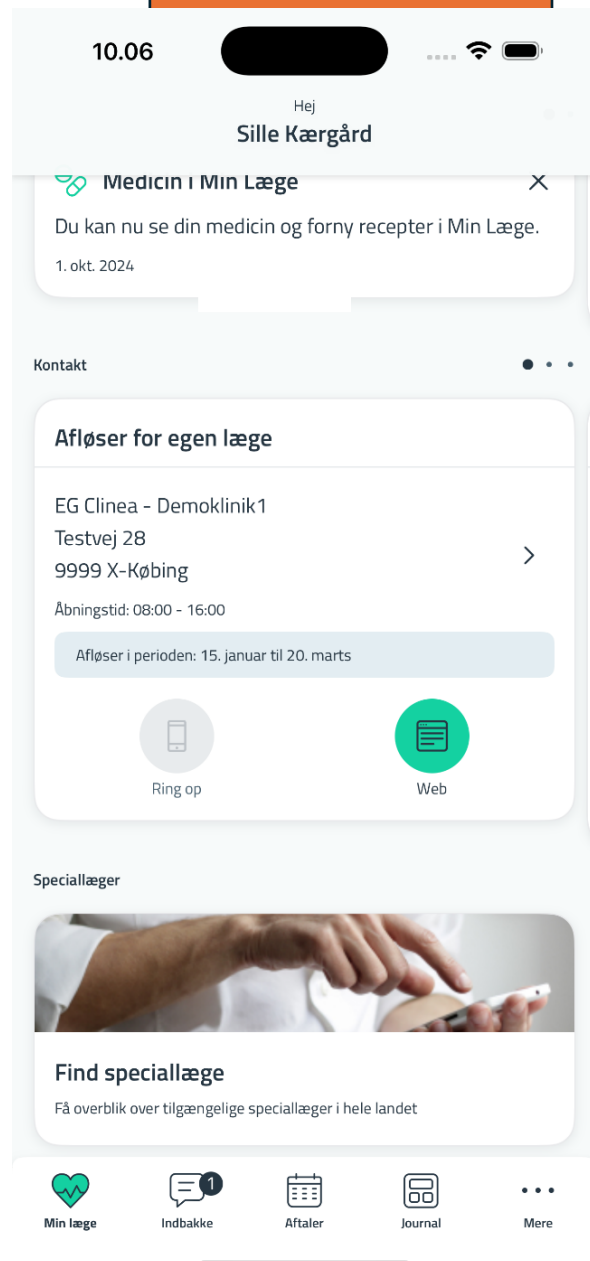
10.06

Hej
Sille Kærgård

Medicin i Min Læge
Du kan nu se din medicin og forny recepter i Min Læge.
1. okt. 2024

Kontakt

Afløser for egen læge

EG Clinea - Demoklinik1
Testvej 28
9999 X-Købing
Åbningstid: 08:00 - 16:00

Afløser i perioden: 15. januar til 20. marts

Ring op
Web

Speciallæger

Find speciallæge
Få overblik over tilgængelige speciallæger i hele landet

Min læge
1
Indbakke
Aftaler
Journal
Mere